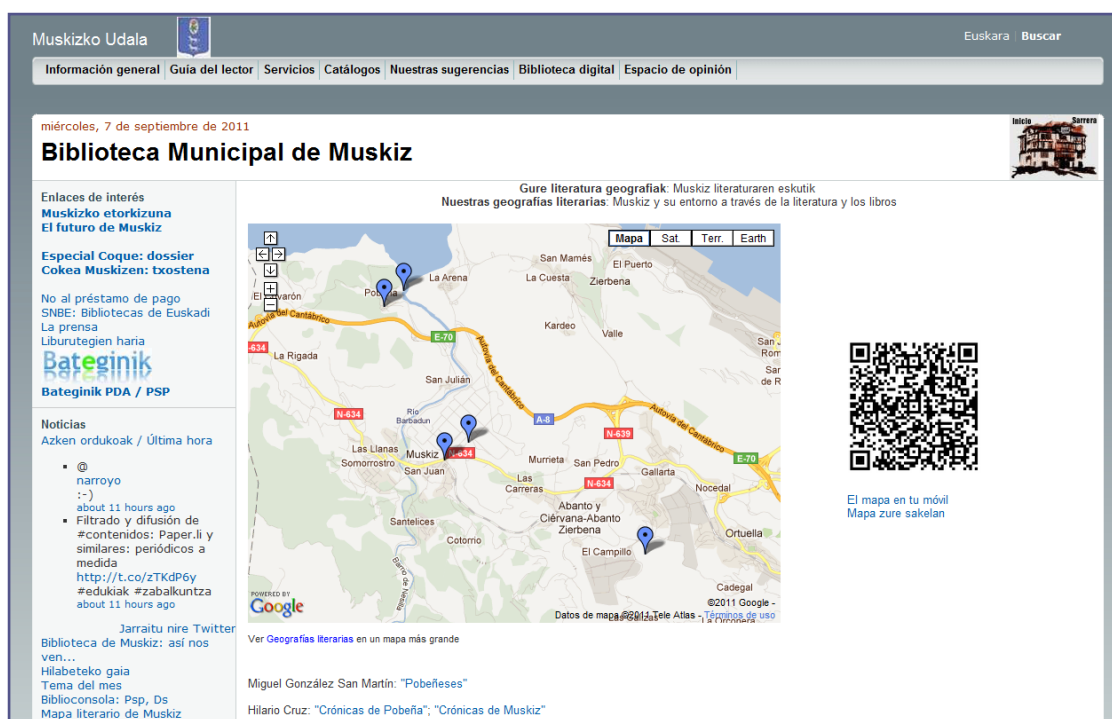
Muskizko Udala

Euskara | Buscar

Información general | Guía del lector | Servicios | Catálogos | Nuestras sugerencias | Biblioteca digital | Espacio de opinión

miércoles, 7 de septiembre de 2011

Biblioteca Municipal de Muskiz

Inicio Sarrera

Enlaces de interés
Muskizko etorkizuna
El futuro de Muskiz

Especial Coque: dossier
Cokea Muskizen: txostena

No al préstamo de pago
SNBE: Bibliotecas de Euskadi
La prensa
Liburutegien haria
Bateginik
Bateginik PDA / PSP

Noticias
Azken ordukoak / Última hora

- @ narroyo :-)
about 11 hours ago
- Filtrado y difusión de #contenidos: Paper.li y similares: periódicos a medida http://t.co/zTKdP6y #edukiak #zabalkuntza
about 11 hours ago

Jarraitu nire Twitter
Biblioteca de Muskiz: así nos ven...
Hilabeteko gaia
Tema del mes
Biblioconsola: Psp, Ds
Mapa literario de Muskiz

Gure literatura geografiak: Muskiz literaturaren eskutik
Nuestras geografías literarias: Muskiz y su entorno a través de la literatura y los libros

Mapa | Sat. | Terr. | Earth

San Mamés, El Puerto, La Arena, La Cuesta, Zierbena, El Salvarón, Pobeña, Autovía del Cantábrico, Kardeo, Valle, N-634, E-70, La Rigada, San Julián, Autovía del Cantábrico, Rio Barbadun, A-8, N-639, Las Llanas, Somorrostro, Muskiz, N-634, Murrieta, San Pedro, Gallarta, E-70, San Juan, Las Carreras, N-634, Nocedal, Abanto y Ciérvana-Abanto Zierbena, Santelices, Cotorrio, El Campillo, Ortuella, Cadegal

POWERED BY Google
Datos de mapa ©2011 Tele Atlas - ©2011 Google - Términos de uso

El mapa en tu móvil
Mapa zure sakelan

Ver Geografías literarias en un mapa más grande

Miguel González San Martín: "Pobeñeses"

Hilario Cruz: "Crónicas de Pobeña"; "Crónicas de Muskiz"